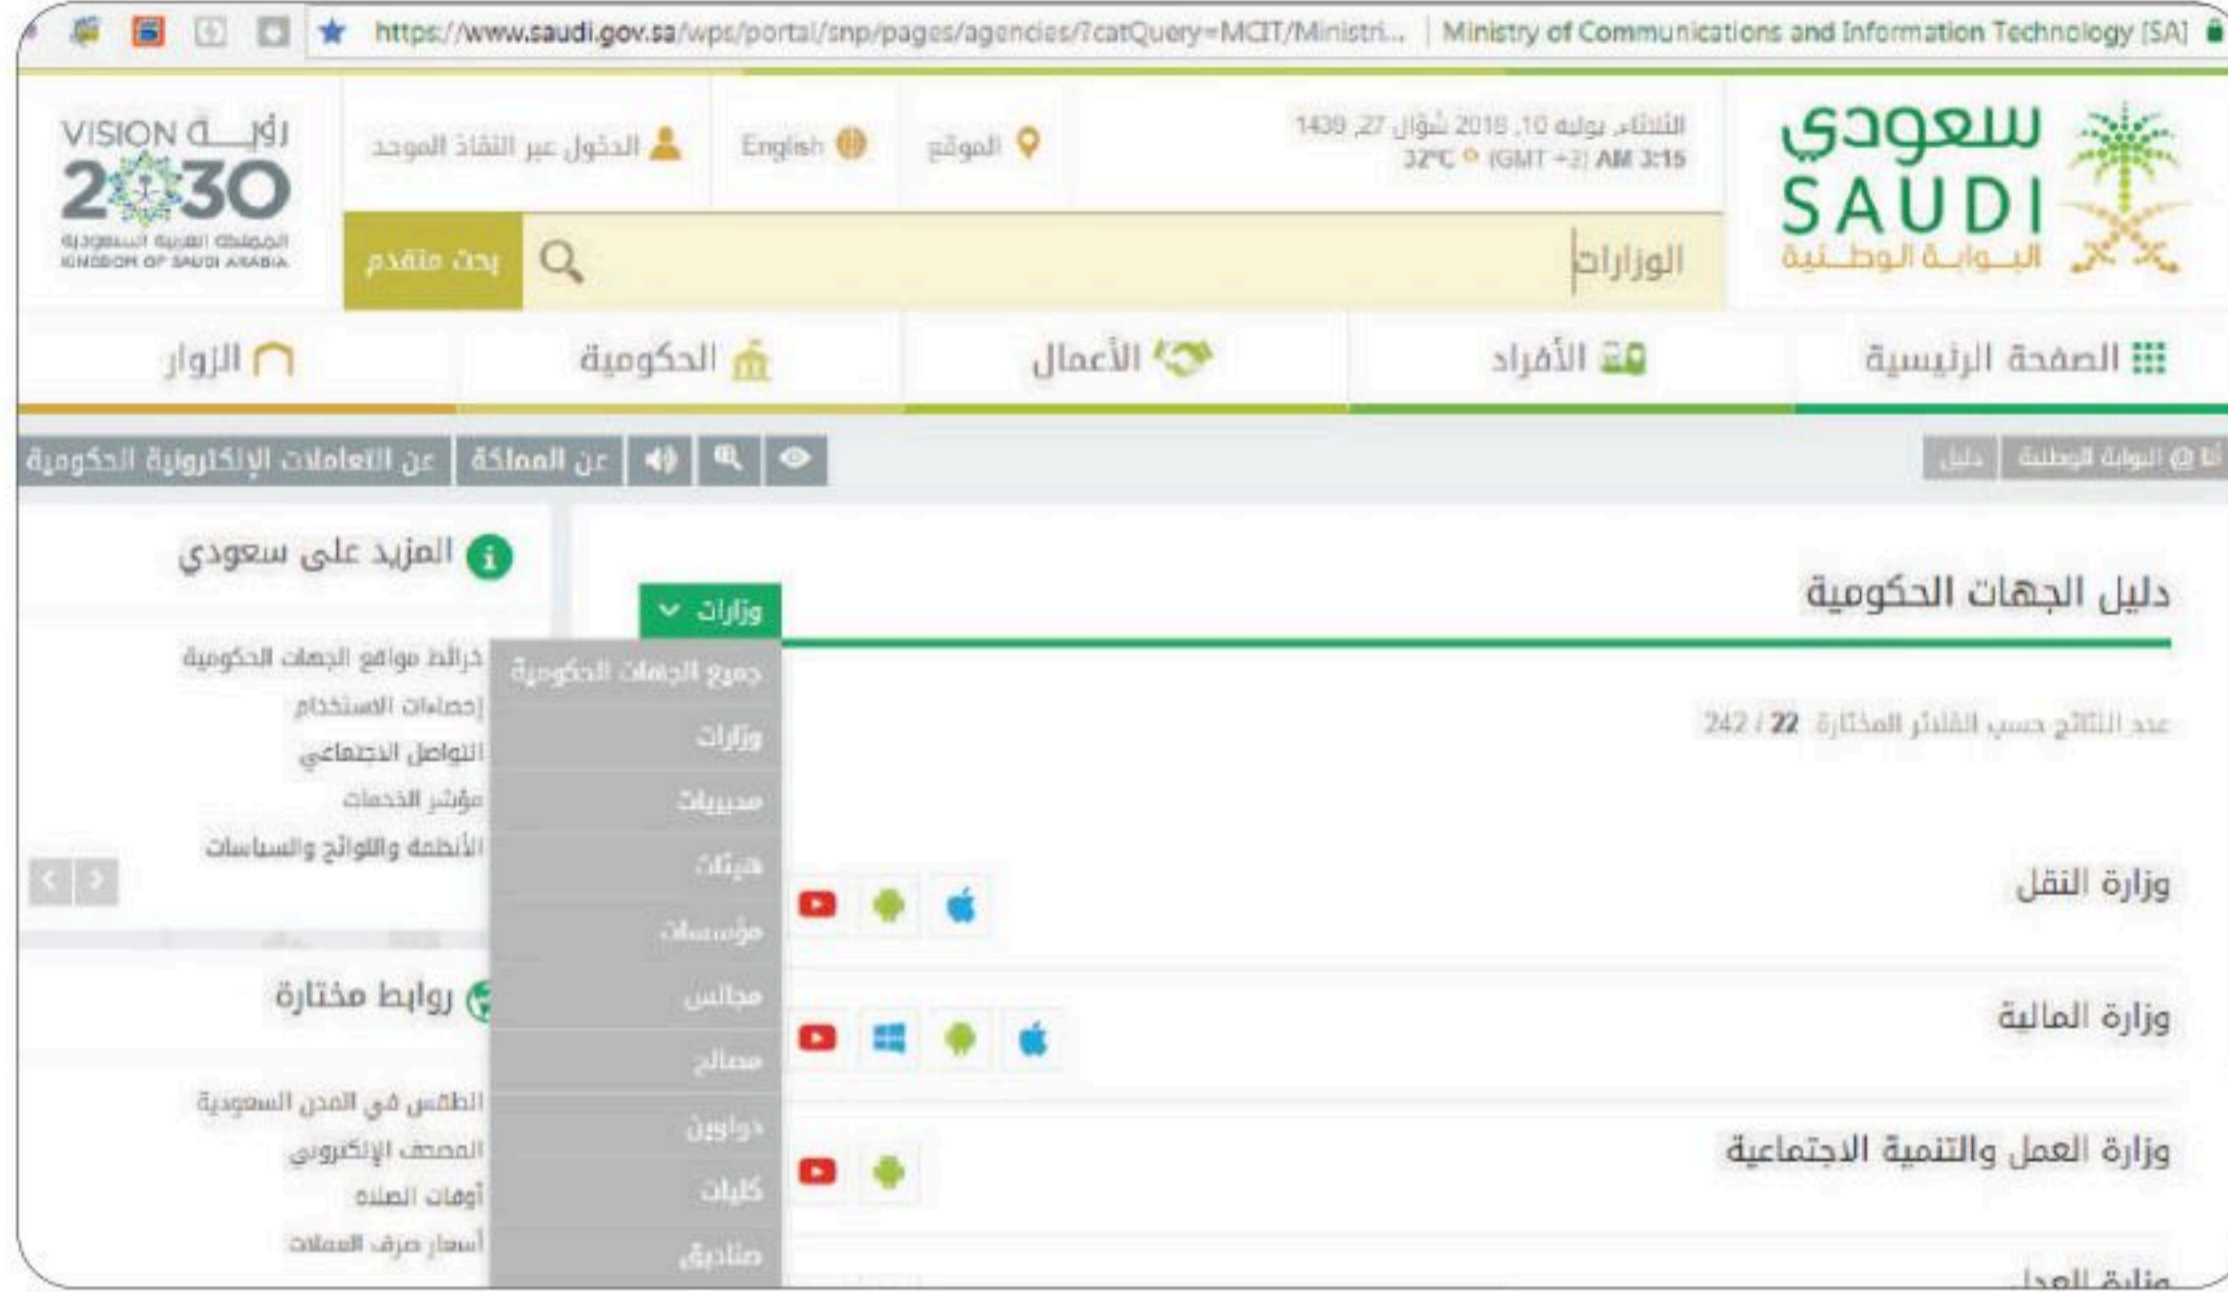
https://www.saudi.gov.sa/wps/portal/snp/pages/agencies/?catQuery=MCIT/Ministri... | Ministry of Communications and Information Technology [SA]

VISION رؤية 2030
المملكة العربية السعودية
KINGDOM OF SAUDI ARABIA

الدخول عبر النفاذ الموحد
English
الموقع

الثلاثاء، يوليه 10، 2018 شوال 27، 1439
32°C (GMT +3) AM 3:15

سعودي
SAUDI
البوابة الوطنية

بحث متقدم
الوزارات

الزوار
الحكومية
الأعمال
الأفراد
الصفحة الرئيسية

عن التعاملات الإلكترونية الحكومية
عن المملكة
أنا @ البوابة الوطنية
دليل

المزيد على سعودي
خرائط مواقع الجهات الحكومية
إحصاءات الاستخدام
التواصل الاجتماعي
مؤشر الخدمات
الأنظمة واللوائح والسياسات

روابط مختارة
الطقس في المدن السعودية
المصحف الإلكتروني
أوقات الصلاة
أسعار صرف العملات

وزارات
جميع الجهات الحكومية
وزارات
مديريات
هيئات
مؤسسات
مجالس
مصالح
دواوين
كليات
صناديق

دليل الجهات الحكومية
عدد النتائج حسب الفلاتر المختارة 22 / 242

وزارة النقل
وزارة المالية
وزارة العمل والتنمية الاجتماعية
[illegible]